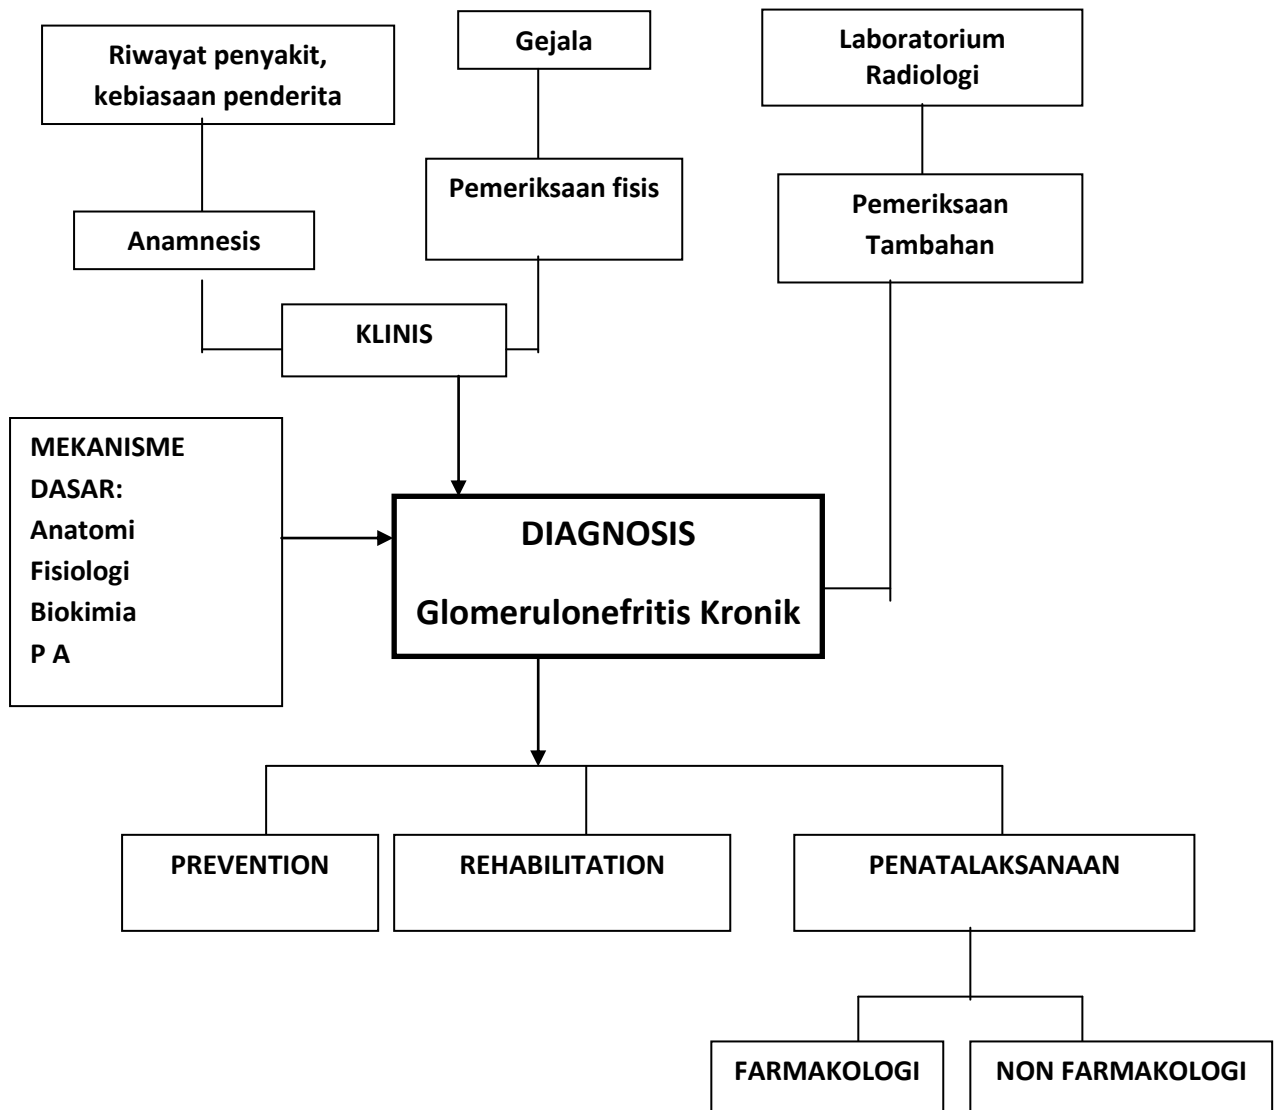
Riwayat penyakit, kebiasaan penderita

Gejala

Laboratorium Radiologi

Pemeriksaan fisis

Pemeriksaan Tambahan

Anamnesis

KLINIS

MEKANISME DASAR:
Anatomi
Fisiologi
Biokimia
P A

DIAGNOSIS

Glomerulonefritis Kronik

PREVENTION

REHABILITATION

PENATALAKSANAAN

FARMAKOLOGI

NON FARMAKOLOGI